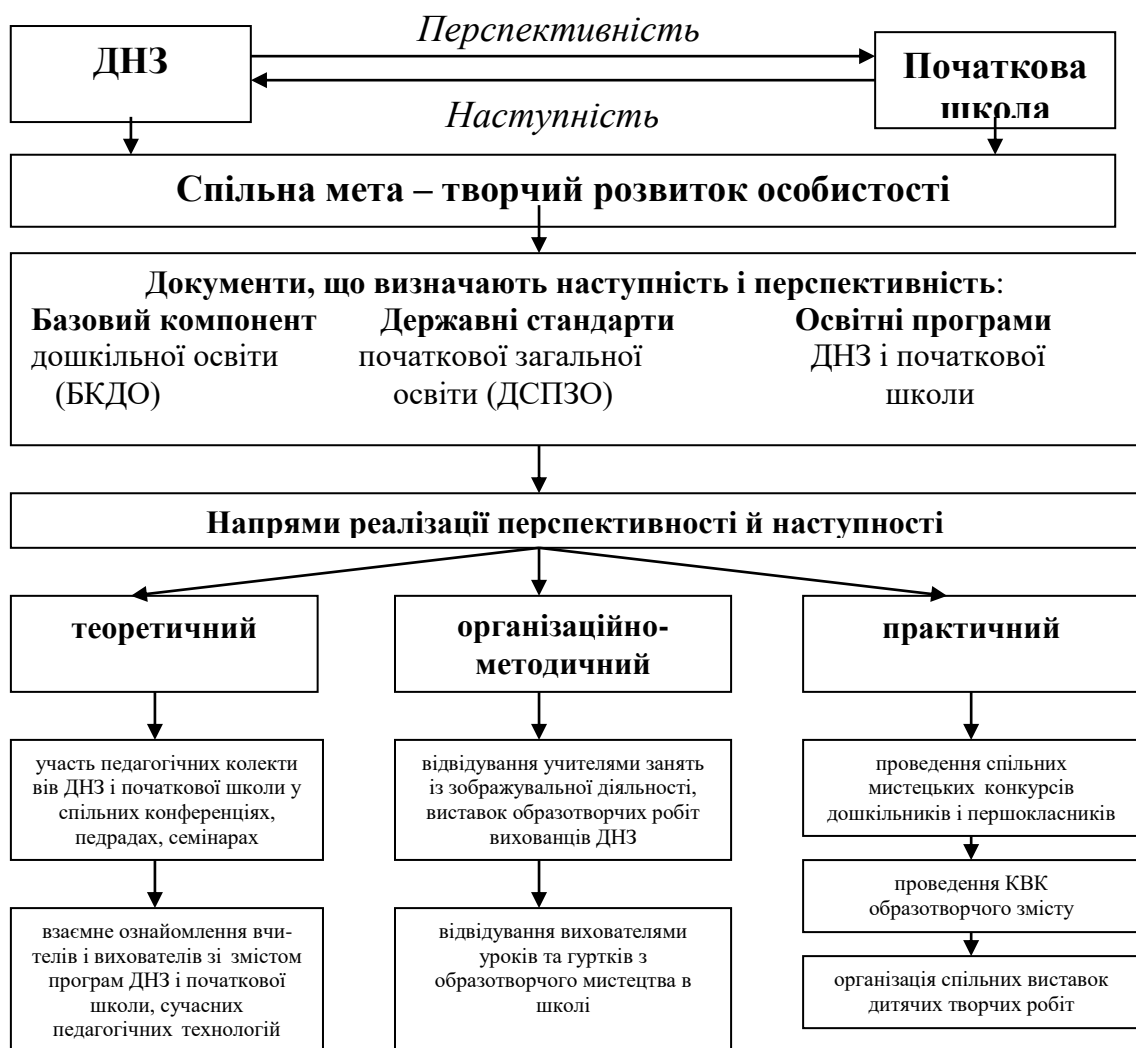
ДНЗ

Перспективність

Наступність

Початкова школа

Спільна мета – творчий розвиток особистості

Документи, що визначають наступність і перспективність:

Базовий компонент дошкільної освіти (БКДО)

Державні стандарти початкової загальної освіти (ДСПЗО)

Освітні програми ДНЗ і початкової школи

Напрями реалізації перспективності й наступності

теоретичний

організаційно-методичний

практичний

участь педагогічних колективів ДНЗ і початкової школи у спільних конференціях, педрадах, семінарах

взаємне ознайомлення вчителів і вихователів зі змістом програм ДНЗ і початкової школи, сучасних педагогічних технологій

відвідування учителями занять із зображувальної діяльності, виставок образотворчих робіт вихованців ДНЗ

відвідування вихователями уроків та гуртків з образотворчого мистецтва в школі

проведення спільних мистецьких конкурсів дошкільників і першокласників

проведення КВК образотворчого змісту

організація спільних виставок дитячих творчих робіт